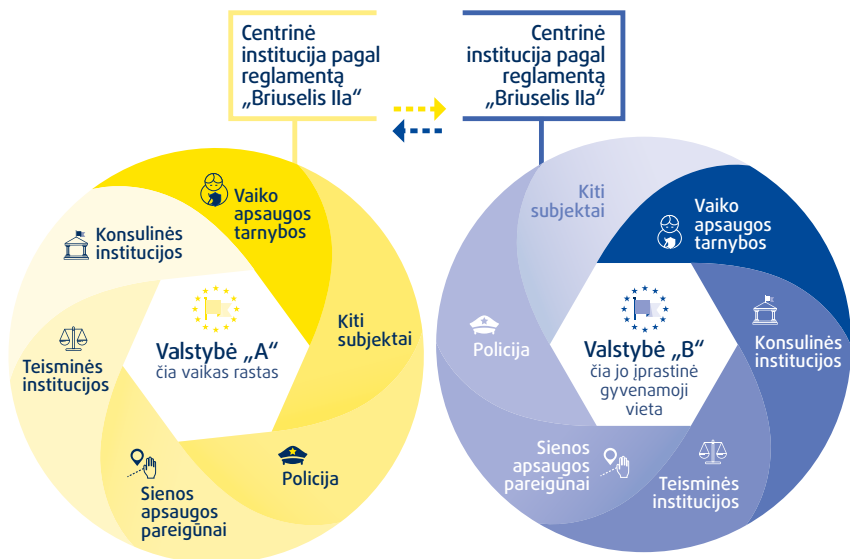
Centrinė institucija pagal reglamentą „Briuselis IIa“

Centrinė institucija pagal reglamentą „Briuselis IIa“

Vaiko apsaugos tarnybos

Konsulinės institucijos

Kiti subjektai

Teisminės institucijos

Valstybė „A“
čia vaikas rastas

Sienos apsaugos pareigūnai

Policija

Kiti subjektai

Vaiko apsaugos tarnybos

Policija

Valstybė „B“
čia jo įprastinė gyvenamoji vieta

Konsulinės institucijos

Sienos apsaugos pareigūnai

Teisminės institucijos